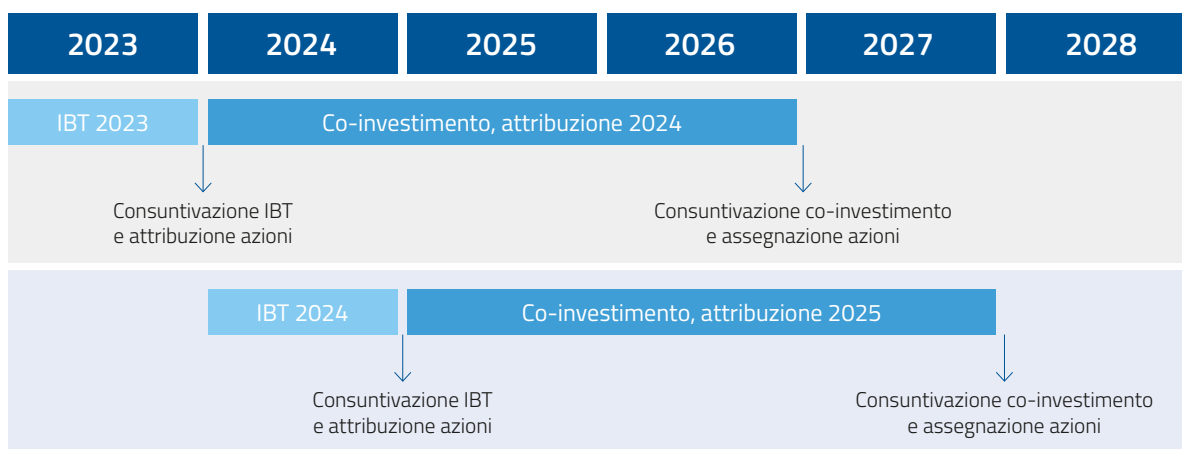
| 2023 | 2024 | 2025 | 2026 | 2027 | 2028 |
|---|---|---|---|---|---|

IBT 2023

Co-investimento, attribuzione 2024

Consuntivazione IBT e attribuzione azioni

Consuntivazione co-investimento e assegnazione azioni

IBT 2024

Co-investimento, attribuzione 2025

Consuntivazione IBT e attribuzione azioni

Consuntivazione co-investimento e assegnazione azioni